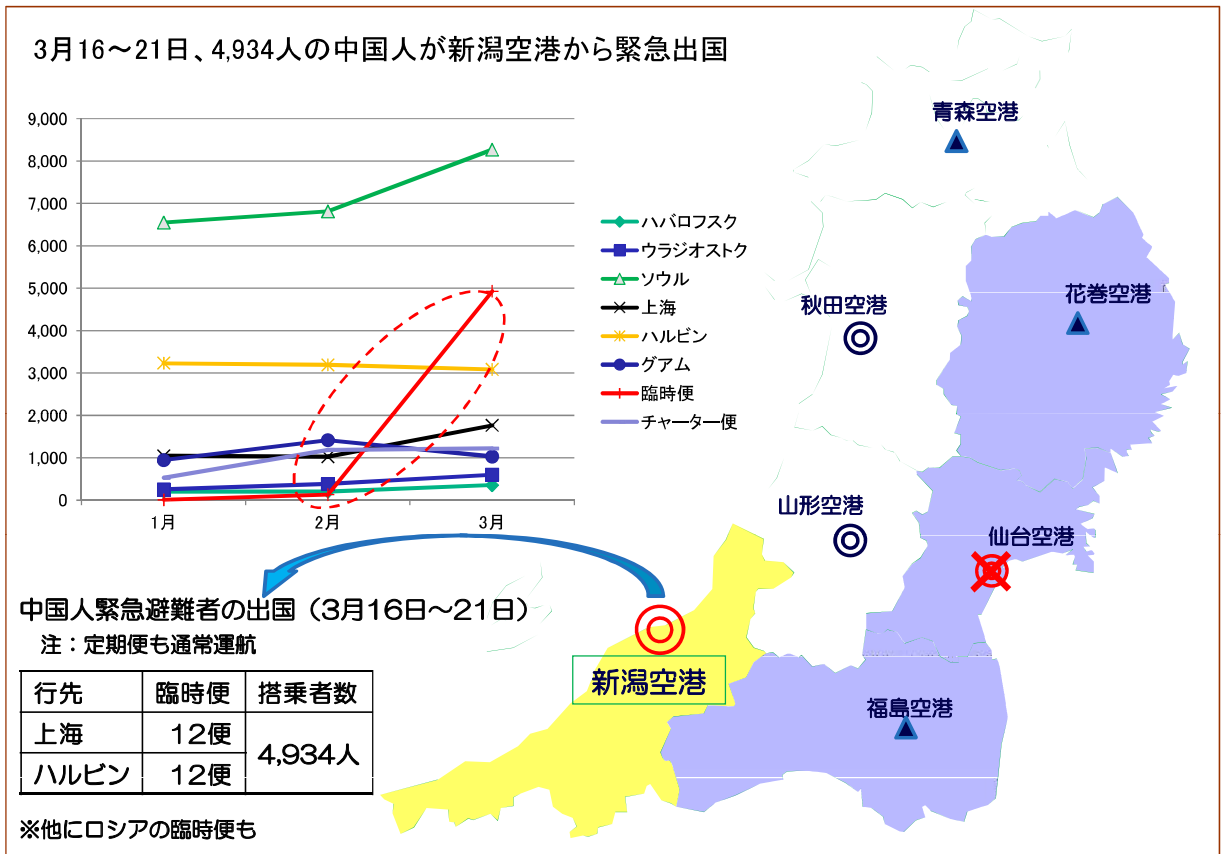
3月16～21日、4,934人の中国人が新潟空港から緊急出国

9,000
8,000
7,000
6,000
5,000
4,000
3,000
2,000
1,000
0

1月
2月
3月

ハバロフスク
ウラジオストク
ソウル
上海
ハルビン
グアム
臨時便
チャーター便

青森空港
秋田空港
花巻空港
山形空港
仙台空港
新潟空港
福島空港

中国人緊急避難者の出国（3月16日～21日）
注：定期便も通常運航

| 行先 | 臨時便 | 搭乗者数 |
|---|---|---|
| 上海 | 12便 | 4,934人 |
| ハルビン | 12便 | |

※他にロシアの臨時便も